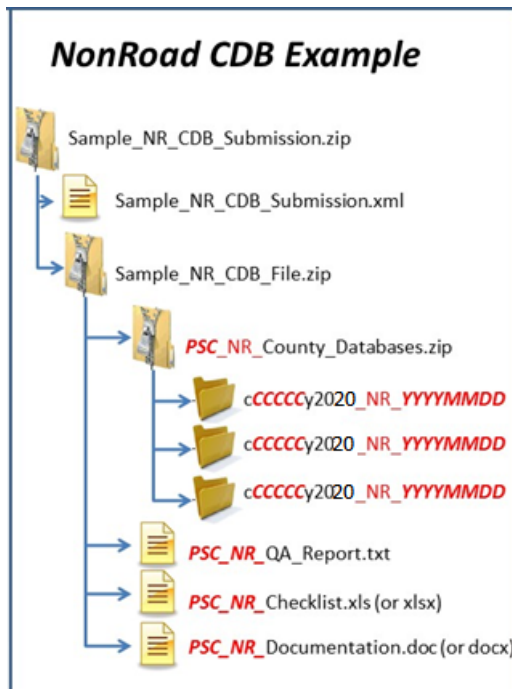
NonRoad CDB Example

Sample_NR_CDB_Submission.zip

Sample_NR_CDB_Submission.xml

Sample_NR_CDB_File.zip

PSC_NR_County_Databases.zip

cCCCCCy2020_NR_YYYYMMDD

cCCCCCy2020_NR_YYYYMMDD

cCCCCCy2020_NR_YYYYMMDD

PSC_NR_QA_Report.txt

PSC_NR_Checklist.xls (or xlsx)

PSC_NR_Documentation.doc (or docx)